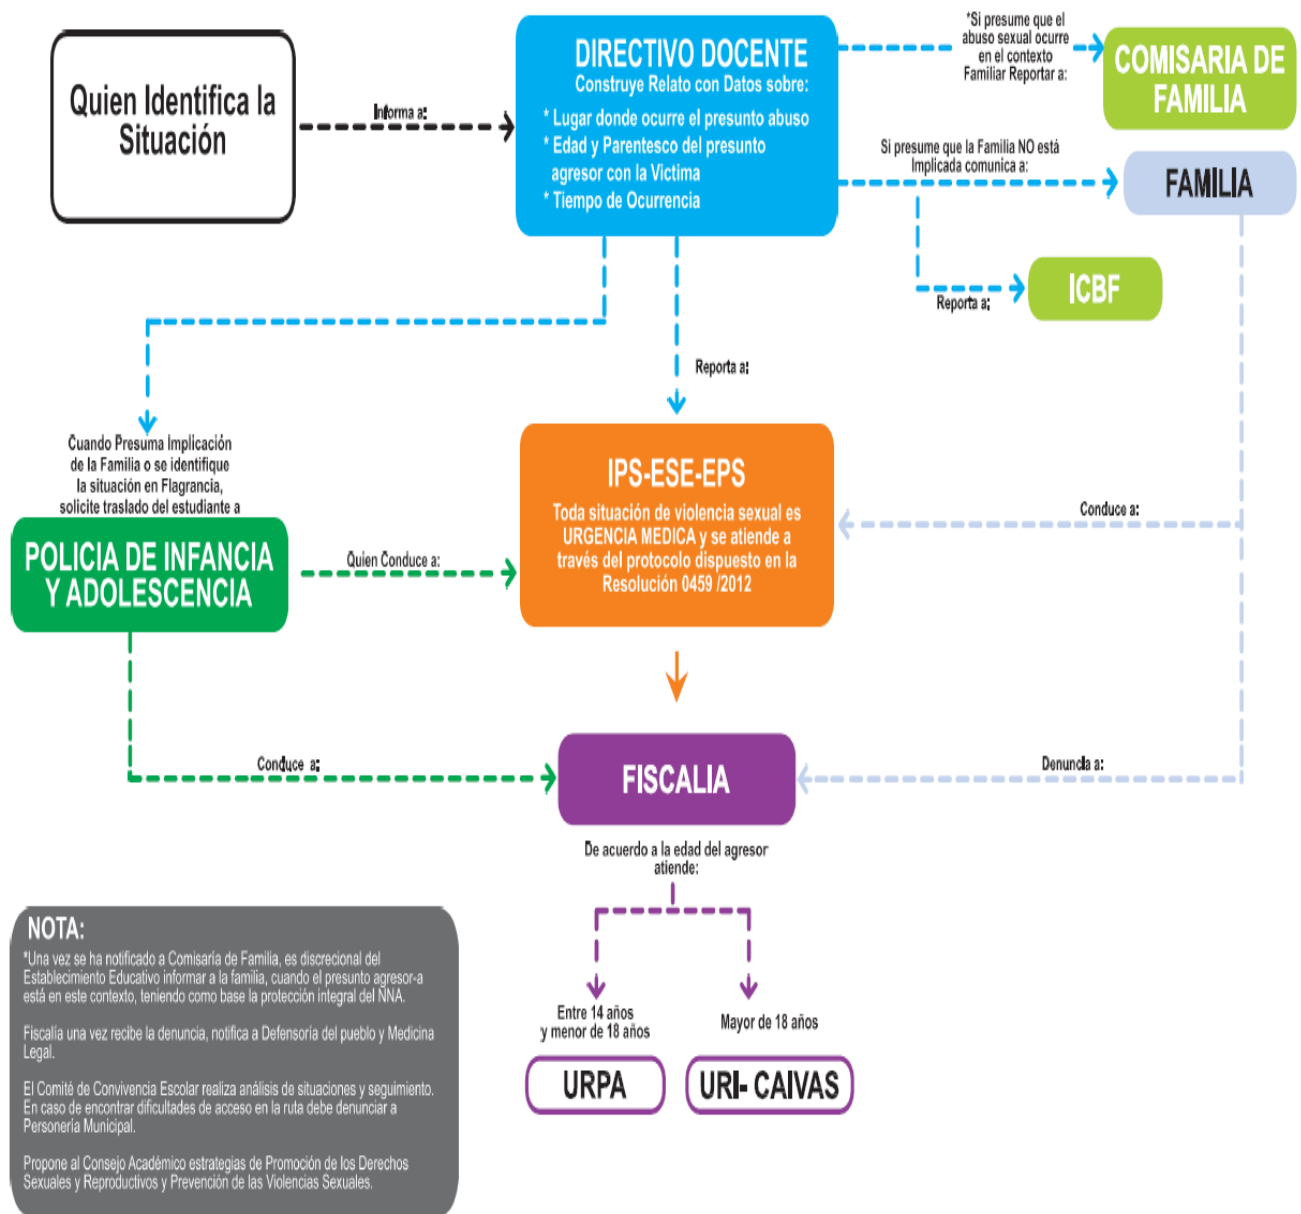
Quien Identifica la Situación

Informa a:

DIRECTIVO DOCENTE
Construye Relato con Datos sobre:
* Lugar donde ocurre el presunto abuso
* Edad y Parentesco del presunto agresor con la Victima
* Tiempo de Ocurrencia

*Si presume que el abuso sexual ocurre en el contexto Familiar Reportar a:

COMISARIA DE FAMILIA

Si presume que la Familia NO está Implicada comunica a:

FAMILIA

Reporta a:

ICBF

Reporta a:

Cuando Presuma Implicación de la Familia o se identifique la situación en Flagrancia, solicite traslado del estudiante a

POLICIA DE INFANCIA Y ADOLESCENCIA

Quien Conduce a:

IPS-ESE-EPS
Toda situación de violencia sexual es URGENCIA MEDICA y se atiende a través del protocolo dispuesto en la Resolución 0459 /2012

Conduce a:

Conduce a:

FISCALIA

Denuncia a:

De acuerdo a la edad del agresor atiende:

Entre 14 años y menor de 18 años

URPA

Mayor de 18 años

URI- CAIVAS

NOTA:
*Una vez se ha notificado a Comisaría de Familia, es discrecional del Establecimiento Educativo informar a la familia, cuando el presunto agresor-a está en este contexto, teniendo como base la protección integral del NNA.

Fiscalía una vez recibe la denuncia, notifica a Defensoría del pueblo y Medicina Legal.

El Comité de Convivencia Escolar realiza análisis de situaciones y seguimiento. En caso de encontrar dificultades de acceso en la ruta debe denunciar a Personería Municipal.

Propone al Consejo Académico estrategias de Promoción de los Derechos Sexuales y Reproductivos y Prevención de las Violencias Sexuales.